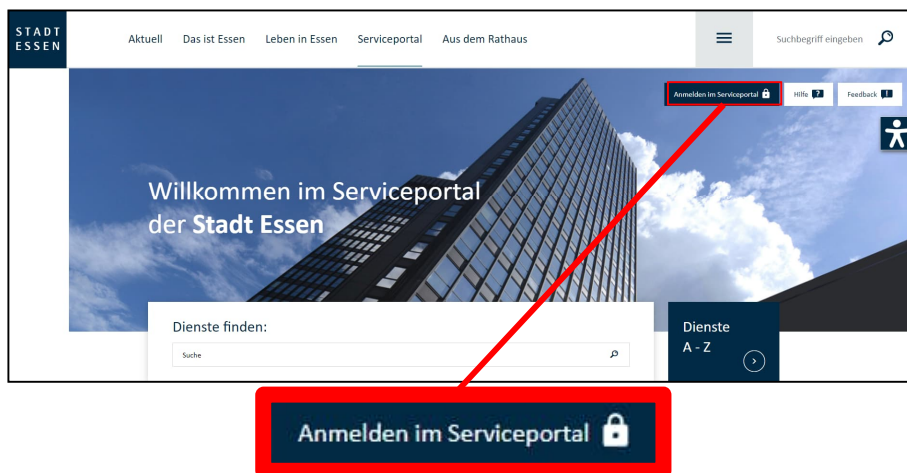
STADT ESSEN

Aktuell Das ist Essen Leben in Essen Serviceportal Aus dem Rathaus

Suchbegriff eingeben

Anmelden im Serviceportal

Hilfe ?

Feedback !

Willkommen im Serviceportal der **Stadt Essen**

Dienste finden:

Suche

Dienste A - Z

Anmelden im Serviceportal